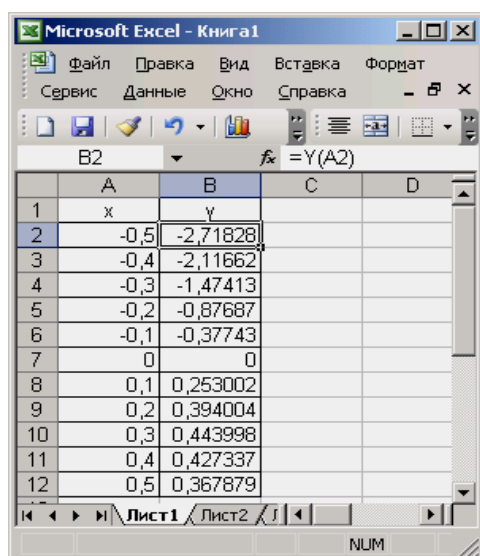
Microsoft Excel - Книга1

Файл Правка Вид Вставка Формат
Сервис Данные Окно Справка

B2 $f_x$ =Y(A2)

|  | A | B | C | D |
|---|---|---|---|---|
| 1 | x | y |  |  |
| 2 | -0,5 | -2,71828 |  |  |
| 3 | -0,4 | -2,11662 |  |  |
| 4 | -0,3 | -1,47413 |  |  |
| 5 | -0,2 | -0,87687 |  |  |
| 6 | -0,1 | -0,37743 |  |  |
| 7 | 0 | 0 |  |  |
| 8 | 0,1 | 0,253002 |  |  |
| 9 | 0,2 | 0,394004 |  |  |
| 10 | 0,3 | 0,443998 |  |  |
| 11 | 0,4 | 0,427337 |  |  |
| 12 | 0,5 | 0,367879 |  |  |

Лист1 Лист2

NUM